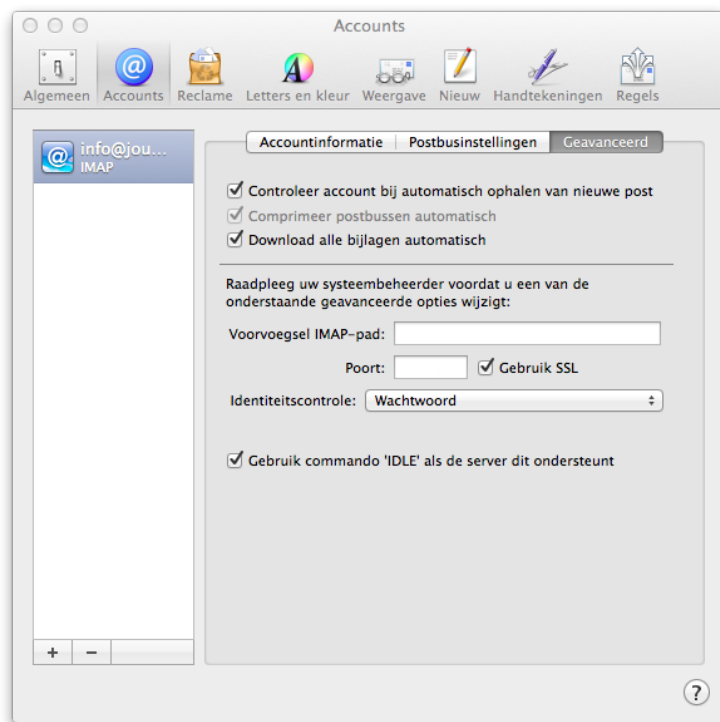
Accounts

Algemeen Accounts Reclame Letters en kleur Weergave Nieuw Handtekeningen Regels

info@jou...
IMAP

Accountinformatie | Postbusinstellingen | Geavanceerd

☑ Controleer account bij automatisch ophalen van nieuwe post
☑ Comprimeer postbussen automatisch
☑ Download alle bijlagen automatisch

Raadpleeg uw systeembeheerder voordat u een van de onderstaande geavanceerde opties wijzigt:

Voorvoegsel IMAP-pad:

Poort: ☑ Gebruik SSL

Identiteitscontrole: Wachtwoord

☑ Gebruik commando 'IDLE' als de server dit ondersteunt

+ −

?